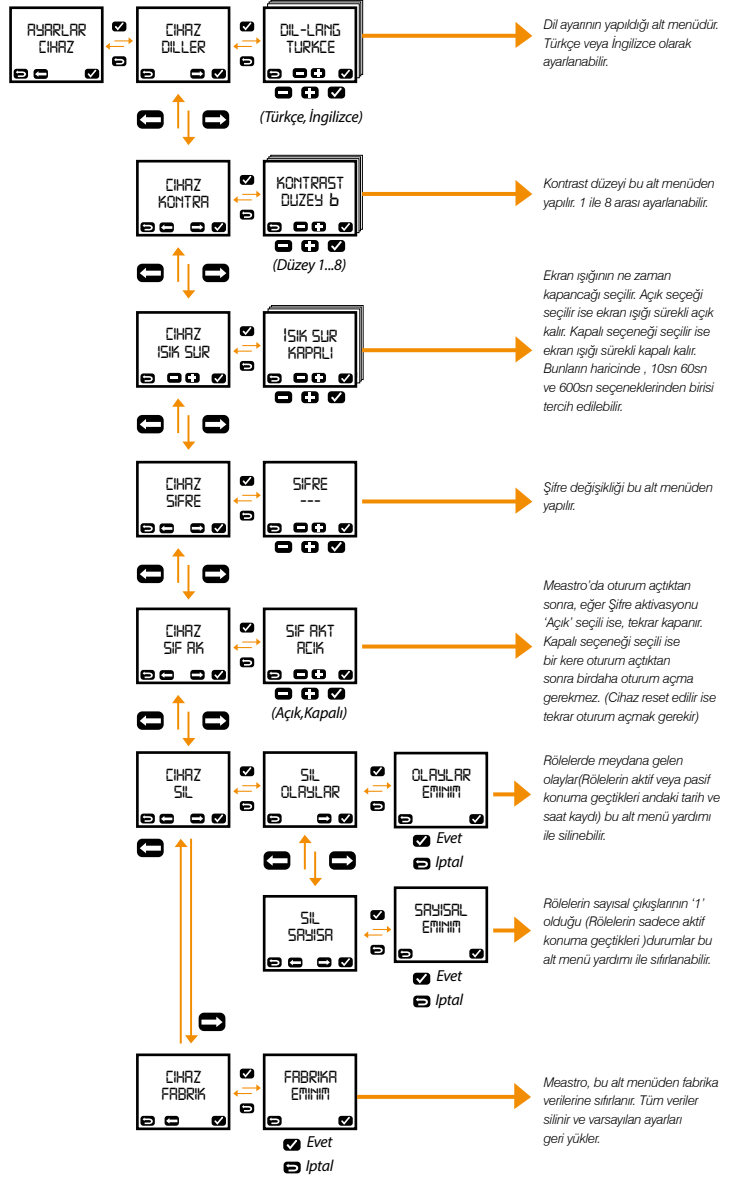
AYARLAR CIHAZ

CIHAZ DILLER

DIL-LANG TURKCE

(Türkçe, İngilizce)

Dil ayarının yapıldığı alt menüdür. Türkçe veya İngilizce olarak ayarlanabilir.

CIHAZ KONTRA

KONTRAST DUZEY 6

(Düzey 1...8)

Kontrast düzeyi bu alt menüden yapılır. 1 ile 8 arası ayarlanabilir.

CIHAZ ISIK SUR

ISIK SUR KAPALI

Ekran ışığının ne zaman kapancağı seçilir. Açık seçeği seçilir ise ekran ışığı sürekli açık kalır. Kapalı seçeneği seçilir ise ekran ışığı sürekli kapalı kalır. Bunların haricinde , 10sn 60sn ve 600sn seçeneklerinden birisi tercih edilebilir.

CIHAZ SIFRE

SIFRE ---

Şifre değişikliği bu alt menüden yapılır.

CIHAZ SIF AK

SIF AKT ACIK

(Açık,Kapalı)

Meastro'da oturum açtıktan sonra, eğer Şifre aktivasyonu 'Açık' seçili ise, tekrar kapanır. Kapalı seçeneği seçili ise bir kere oturum açtıktan sonra birdaha oturum açma gerekmez. (Cihaz reset edilir ise tekrar oturum açmak gerekir)

CIHAZ SIL

SIL OLAYLAR

OLAYLAR EMINIM

Evet

Iptal

Rölelerde meydana gelen olaylar(Rölelerin aktif veya pasif konuma geçtikleri andaki tarih ve saat kaydı) bu alt menü yardımı ile silinebilir.

SIL SAYISA

SAYISAL EMINIM

Evet

Iptal

Rölelerin sayısal çıkışlarının '1' olduğu (Rölelerin sadece aktif konuma geçtikleri )durumlar bu alt menü yardımı ile sıfırlanabilir.

CIHAZ FABRIK

FABRIKA EMINIM

Evet

Iptal

Meastro, bu alt menüden fabrika verilerine sıfırlanır. Tüm veriler silinir ve varsayılan ayarları geri yükler.